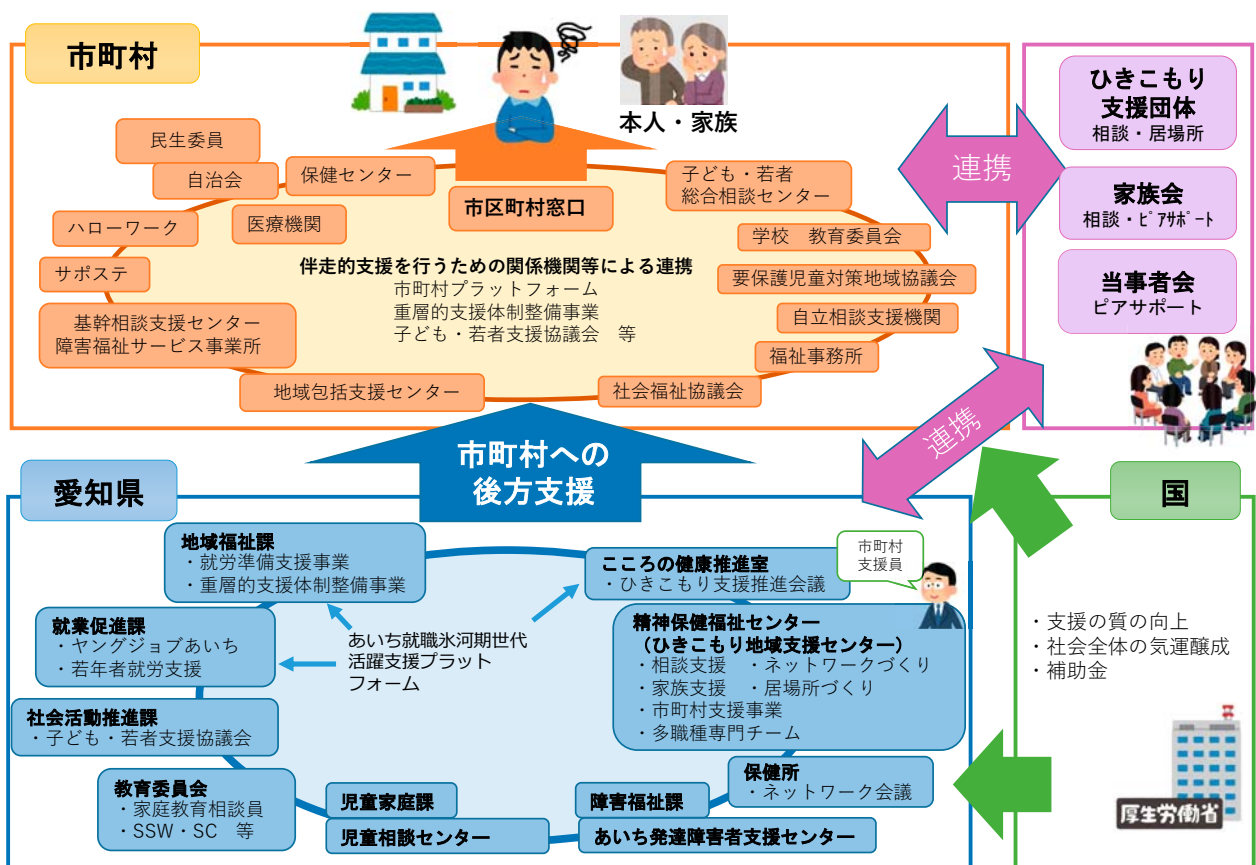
市町村

本人・家族

民生委員

自治会

保健センター

ハローワーク

医療機関

市区町村窓口

子ども・若者
総合相談センター

学校　教育委員会

サポステ

伴走的支援を行うための関係機関等による連携
市町村プラットフォーム
重層的支援体制整備事業
子ども・若者支援協議会　等

要保護児童対策地域協議会

基幹相談支援センター
障害福祉サービス事業所

自立相談支援機関

福祉事務所

地域包括支援センター

社会福祉協議会

連携

ひきこもり
支援団体
相談・居場所

家族会
相談・ピアサポート

当事者会
ピアサポート

連携

市町村への
後方支援

愛知県

国

地域福祉課
・就労準備支援事業
・重層的支援体制整備事業

こころの健康推進室
・ひきこもり支援推進会議

市町村
支援員

就業促進課
・ヤングジョブあいち
・若年者就労支援

あいち就職氷河期世代
活躍支援プラット
フォーム

精神保健福祉センター
（ひきこもり地域支援センター）
・相談支援　・ネットワークづくり
・家族支援　・居場所づくり
・市町村支援事業
・多職種専門チーム

・支援の質の向上
・社会全体の気運醸成
・補助金

社会活動推進課
・子ども・若者支援協議会

教育委員会
・家庭教育相談員
・SSW・SC　等

児童家庭課

児童相談センター

障害福祉課

あいち発達障害者支援センター

保健所
・ネットワーク会議

厚生労働省